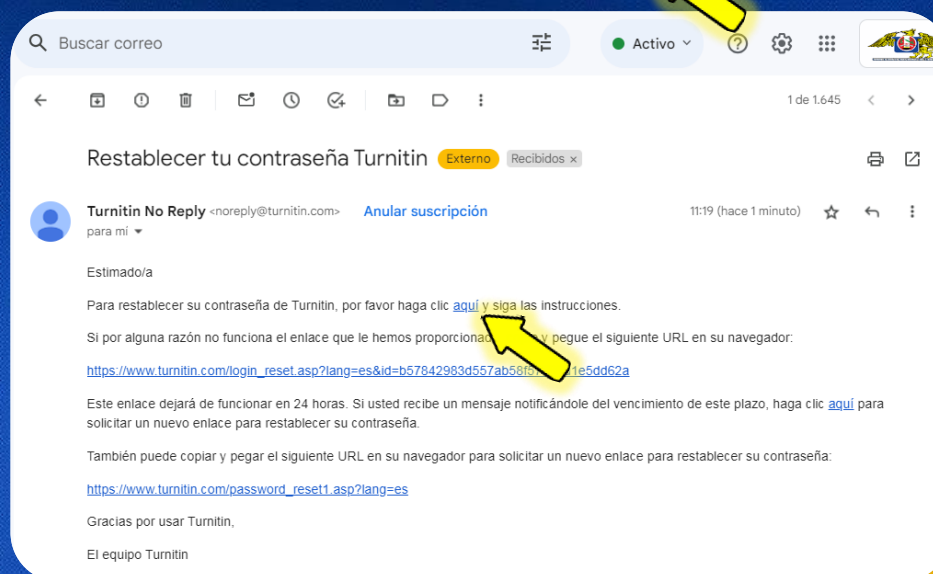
Buscar correo

Activo

1 de 1.645

Restablecer tu contraseña Turnitin Externo Recibidos ×

Turnitin No Reply <noreply@turnitin.com> Anular suscripción 11:19 (hace 1 minuto)

para mí

Estimado/a

Para restablecer su contraseña de Turnitin, por favor haga clic aquí y siga las instrucciones.

Si por alguna razón no funciona el enlace que le hemos proporciona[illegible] y pegue el siguiente URL en su navegador:

https://www.turnitin.com/login_reset.asp?lang=es&id=b57842983d557ab58f5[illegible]1e5dd62a

Este enlace dejará de funcionar en 24 horas. Si usted recibe un mensaje notificándole del vencimiento de este plazo, haga clic aquí para solicitar un nuevo enlace para restablecer su contraseña.

También puede copiar y pegar el siguiente URL en su navegador para solicitar un nuevo enlace para restablecer su contraseña:

https://www.turnitin.com/password_reset1.asp?lang=es

Gracias por usar Turnitin,

El equipo Turnitin